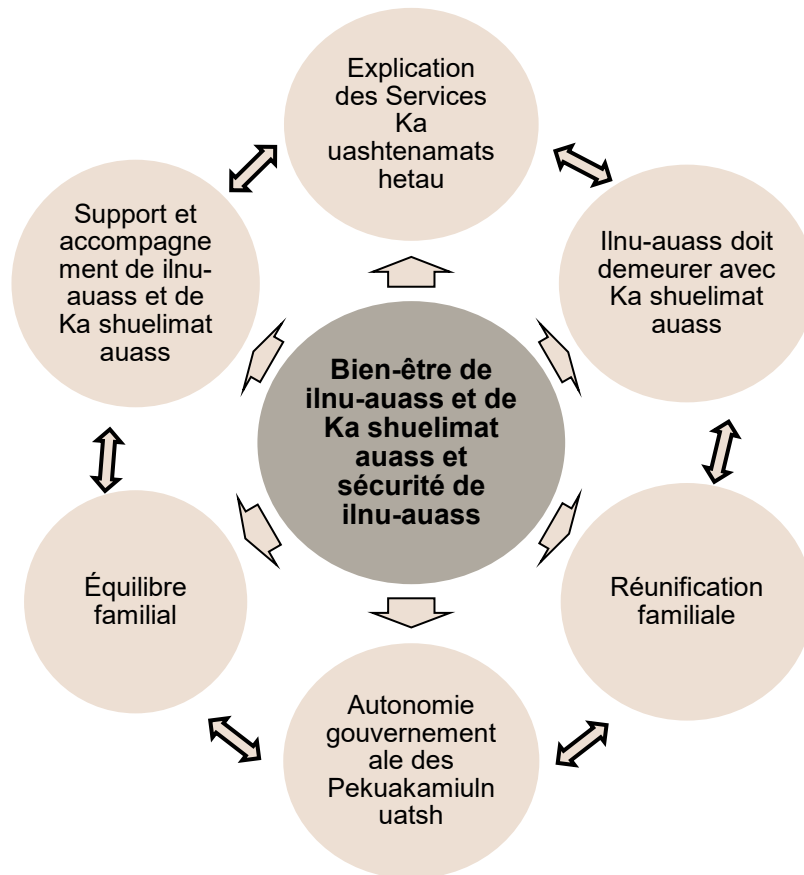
Bien-être de ilnu-auass et de Ka shuelimat auass et sécurité de ilnu-auass

Explication des Services Ka uashtenamatshetau

Ilnu-auass doit demeurer avec Ka shuelimat auass

Réunification familiale

Autonomie gouvernementale des Pekuakamiulnuatsh

Équilibre familial

Support et accompagnement de ilnu-auass et de Ka shuelimat auass